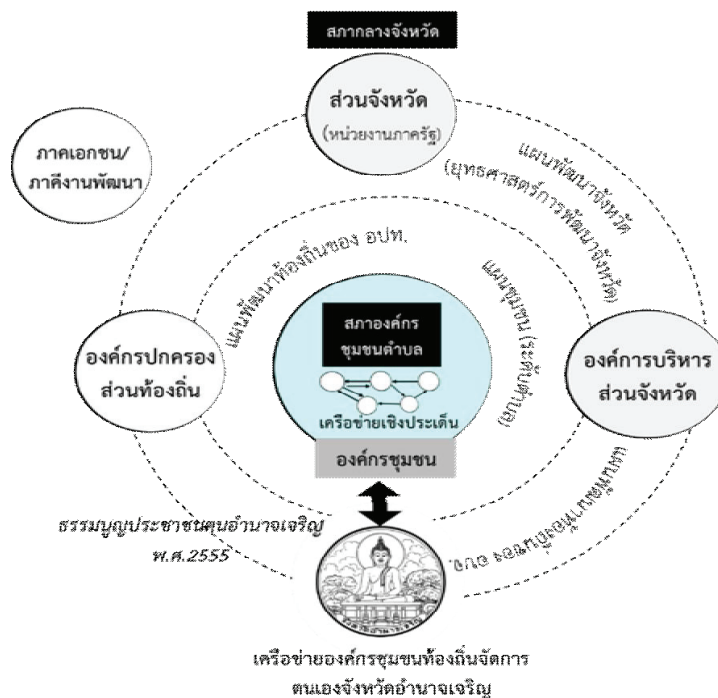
สภากลางจังหวัด

ส่วนจังหวัด
(หน่วยงานภาครัฐ)

ภาคเอกชน/
ภาคีงานพัฒนา

แผนพัฒนาจังหวัด
(ยุทธศาสตร์การพัฒนาจังหวัด)

แผนพัฒนาท้องถิ่นของ อปท.

แผนชุมชน (ระดับตำบล)

สภาองค์กรชุมชนตำบล

เครือข่ายเชิงประเด็น

องค์กรปกครองส่วนท้องถิ่น

องค์การบริหารส่วนจังหวัด

องค์กรชุมชน

ธรรมนูญประชาชนคนอำนาจเจริญ พ.ศ.2555

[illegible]

เครือข่ายองค์กรชุมชนท้องถิ่นจัดการตนเองจังหวัดอำนาจเจริญ